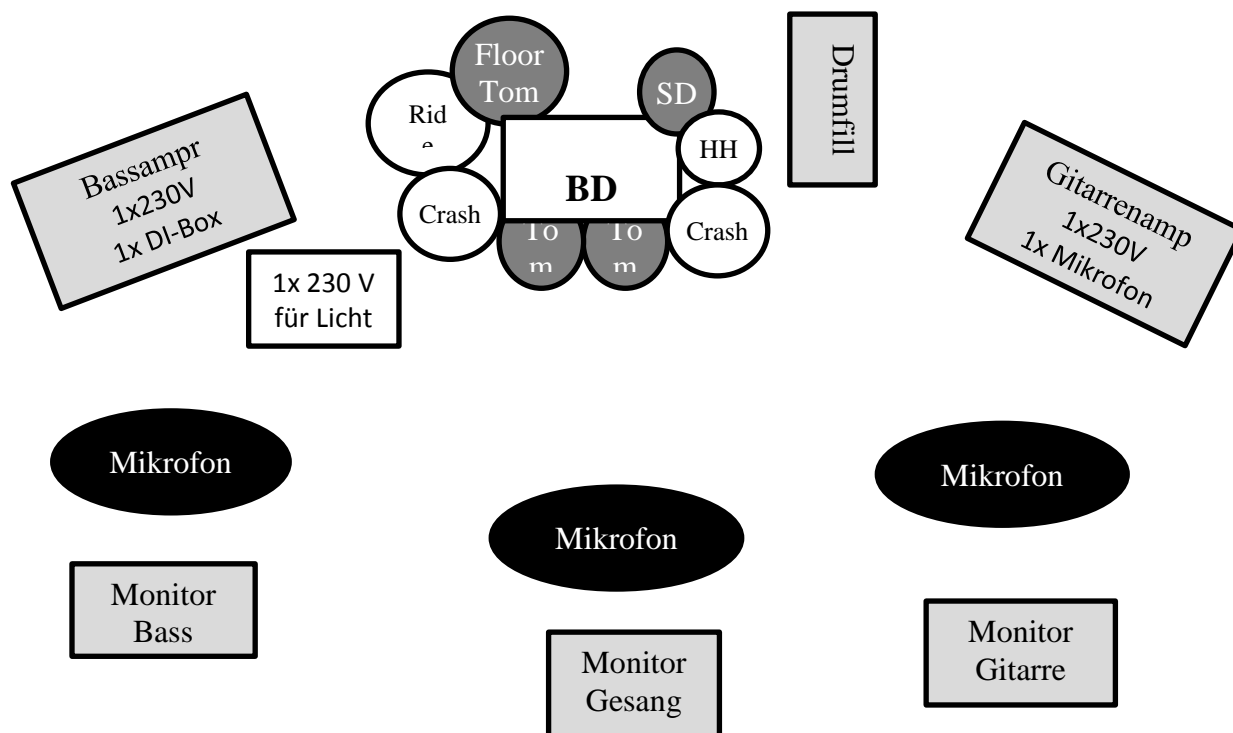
Floor Tom

SD

Rid
e

Drumfill

HH

Bassampr
1x230V
1x DI-Box

BD

Crash

To
m

To
m

Crash

Gitarrenamp
1x230V
1x Mikrofon

1x 230 V
für Licht

Mikrofon

Mikrofon

Mikrofon

Monitor
Bass

Monitor
Gesang

Monitor
Gitarre